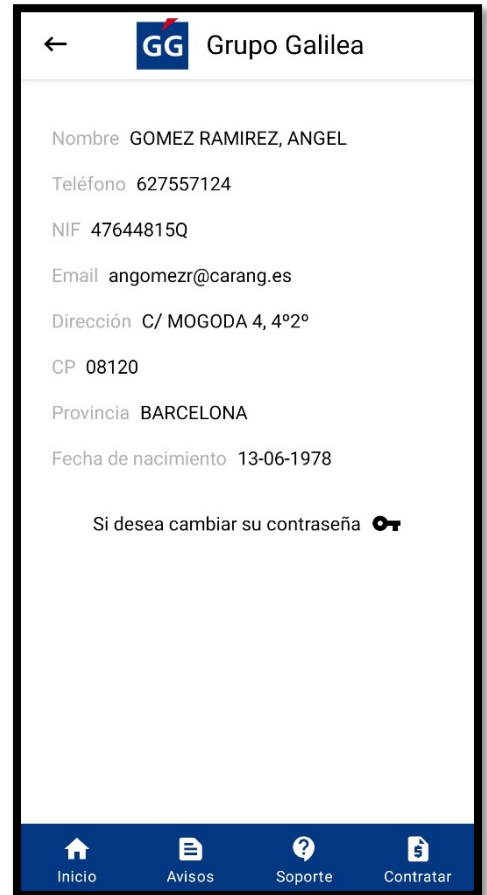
GG Grupo Galilea

Nombre GOMEZ RAMIREZ, ANGEL

Teléfono 627557124

NIF 47644815Q

Email angomezr@carang.es

Dirección C/ MOGODA 4, 4º2º

CP 08120

Provincia BARCELONA

Fecha de nacimiento 13-06-1978

Si desea cambiar su contraseña

Inicio Avisos Soporte Contratar